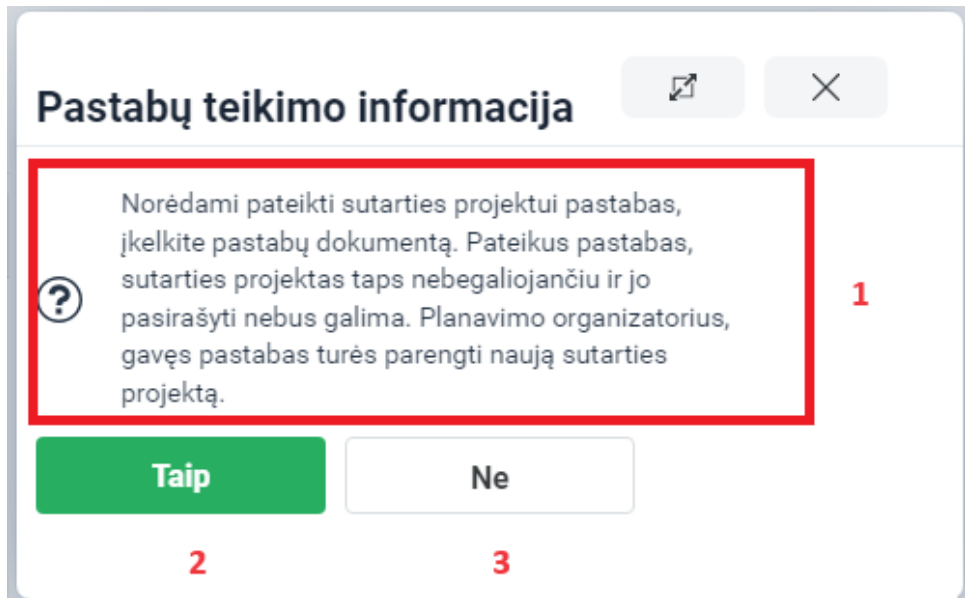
Pastabų teikimo informacija

?

Norėdami pateikti sutarties projektui pastabas, įkelkite pastabų dokumentą. Pateikus pastabas, sutarties projektas taps nebegaliojančiu ir jo pasirašyti nebus galima. Planavimo organizatorius, gavęs pastabas turės parengti naują sutarties projektą.

1

Taip

Ne

2

3